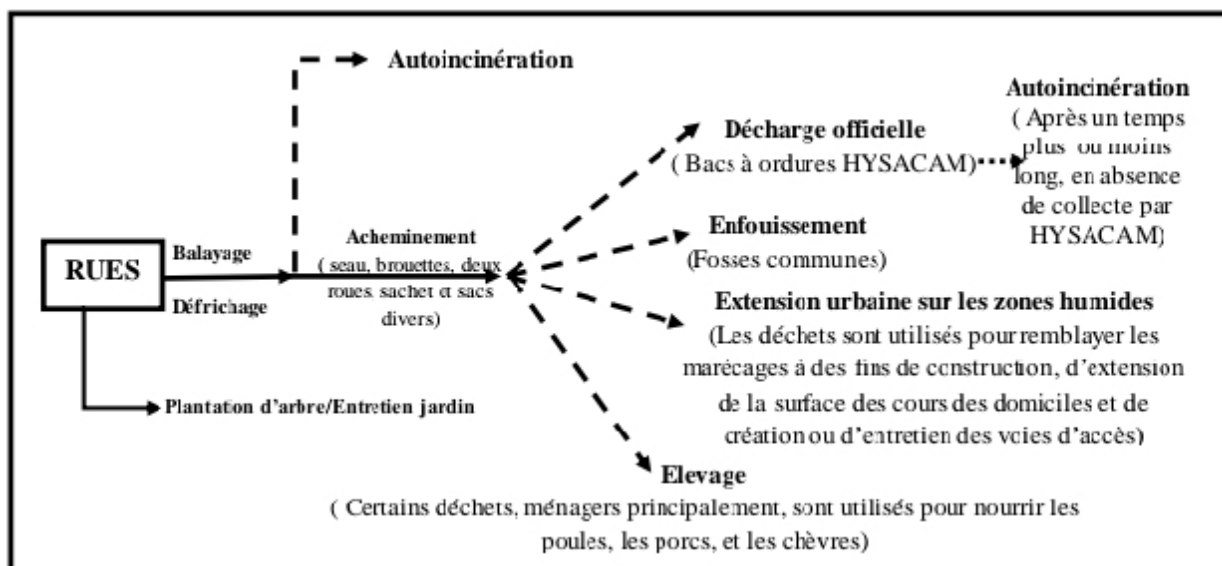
Autoincinération

Autoincinération
( Après un temps plus ou moins long, en absence de collecte par HYSACAM)

Décharge officielle
( Bacs à ordures HYSACAM)

RUES

Balayage

Défrichage

Acheminement
( seau, brouettes, deux roues, sachet et sacs divers)

Enfouissement
(Fosses communes)

Extension urbaine sur les zones humides
(Les déchets sont utilisés pour remblayer les marécages à des fins de construction, d'extension de la surface des cours des domiciles et de création ou d'entretien des voies d'accès)

Plantation d'arbre/Entretien jardin

Elevage
( Certains déchets, ménagers principalement, sont utilisés pour nourrir les poules, les porcs, et les chèvres)